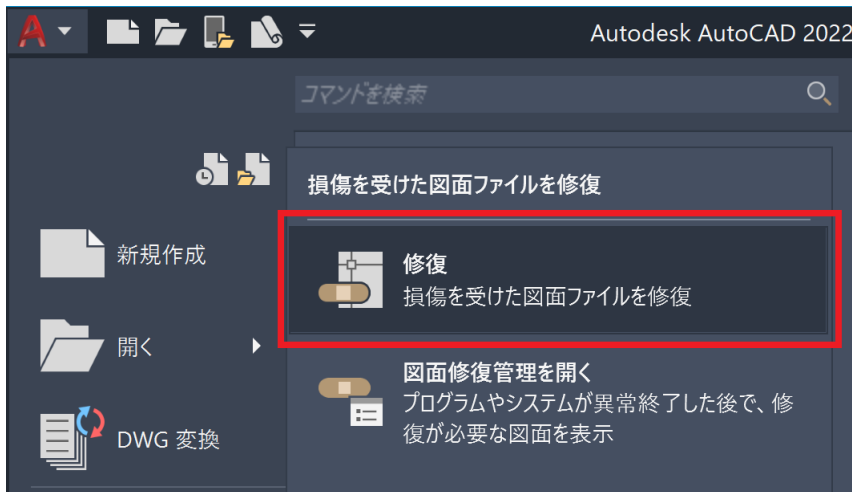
Autodesk AutoCAD 2022

コマンドを検索

損傷を受けた図面ファイルを修復

新規作成

修復
損傷を受けた図面ファイルを修復

開く

図面修復管理を開く
プログラムやシステムが異常終了した後で、修復が必要な図面を表示

DWG 変換